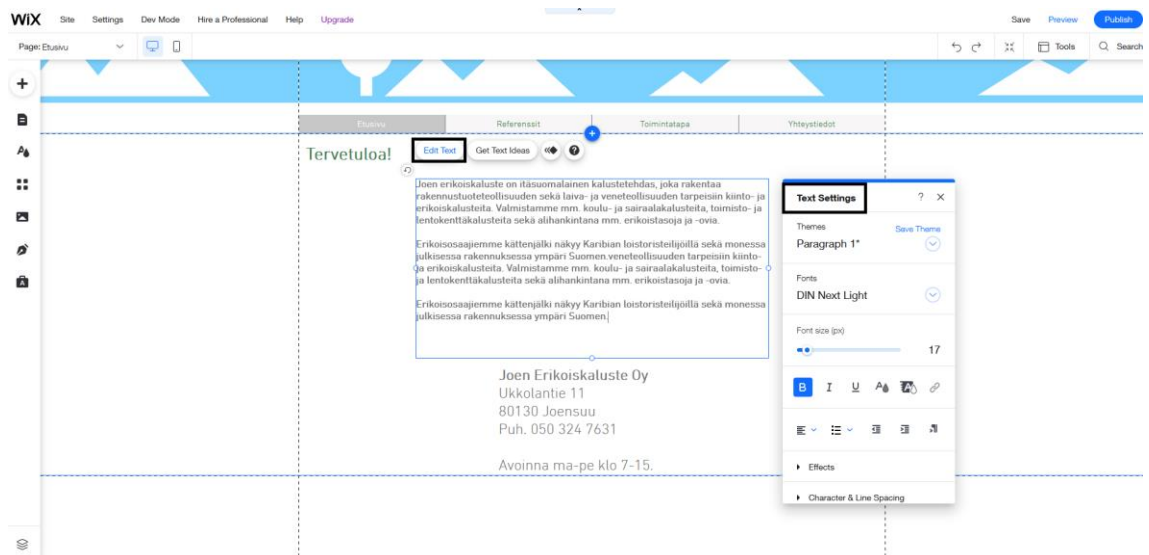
WiX Site Settings Dev Mode Hire a Professional Help Upgrade

Save Preview Publish

Page: Etusivu

Tools Search

Etusivu Referenssit Toimintatapa Yhteystiedot

Tervetuloa!

Edit Text Get Text Ideas

Joen erikoiskaluste on itäsuomalainen kalustetehdas, joka rakentaa rakennustuoteteollisuuden sekä laiva- ja veneteollisuuden tarpeisiin kiinto- ja erikoiskalusteita. Valmistamme mm. koulu- ja sairaalakalusteita, toimisto- ja lentokenttäkalusteita sekä alihankintana mm. erikoistasoja ja -ovia.

Erikoisosaajiemme kättenjälki näkyy Karibian loistoristeilijöillä sekä monessa julkisessa rakennuksessa ympäri Suomen.veneteollisuuden tarpeisiin kiinto- ja erikoiskalusteita. Valmistamme mm. koulu- ja sairaalakalusteita, toimisto- ja lentokenttäkalusteita sekä alihankintana mm. erikoistasoja ja -ovia.

Erikoisosaajiemme kättenjälki näkyy Karibian loistoristeilijöillä sekä monessa julkisessa rakennuksessa ympäri Suomen.

Joen Erikoiskaluste Oy
Ukkolantie 11
80130 Joensuu
Puh. 050 324 7631

Avoinna ma-pe klo 7-15.

Text Settings ? ×

Themes Save Theme
Paragraph 1*

Fonts
DIN Next Light

Font size (px)
17

B I U

Effects

Character & Line Spacing